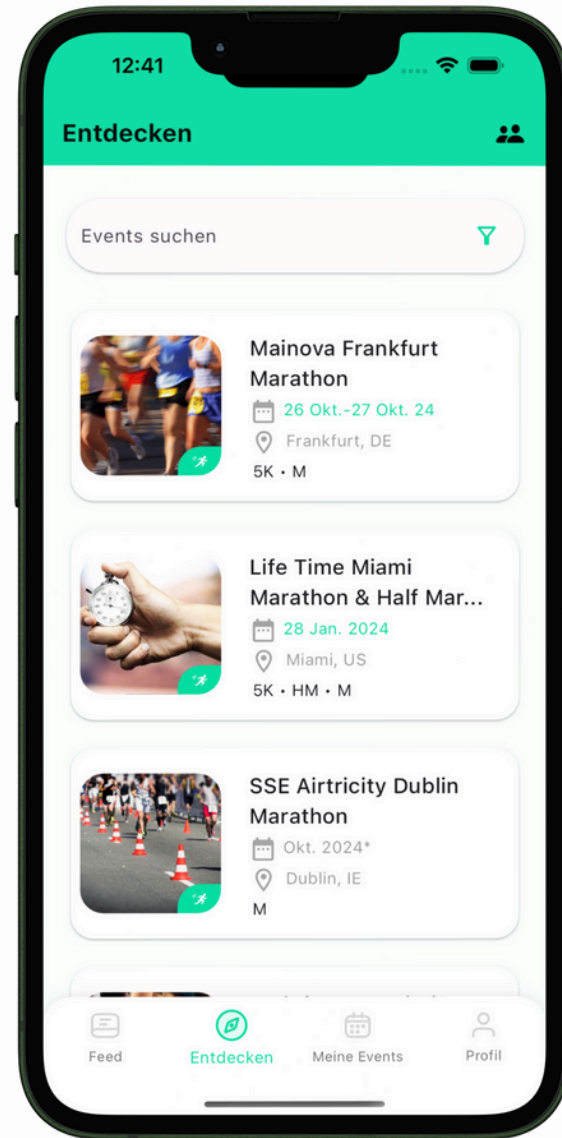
12:41

Entdecken

Events suchen

Mainova Frankfurt Marathon
26 Okt.-27 Okt. 24
Frankfurt, DE
5K • M

Life Time Miami Marathon & Half Mar...
28 Jan. 2024
Miami, US
5K • HM • M

SSE Airtricity Dublin Marathon
Okt. 2024*
Dublin, IE
M

Feed
Entdecken
Meine Events
Profil